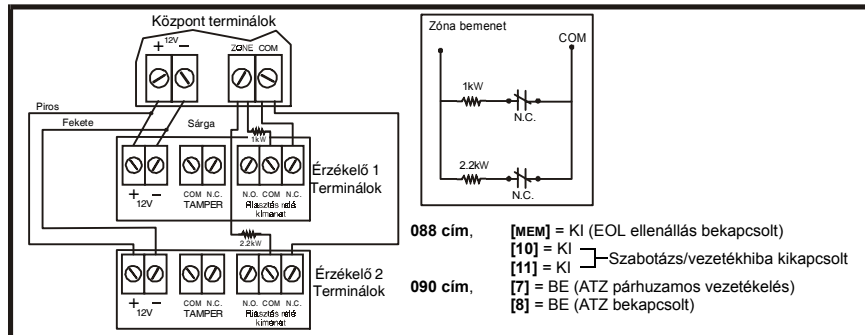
Központ terminálok

+ 12V −

ZONE COM

Piros

Fekete

Sárga

1kW

+ − 12V

COM N.C. TAMPER

N.O. COM N.C. Riasztás relé kimenet

Érzékelő 1 Terminálok

2.2kW

+ − 12V

COM N.C. TAMPER

N.O. COM N.C. Riasztás relé kimenet

Érzékelő 2 Terminálok

Zóna bemenet

COM

1kW

N.C.

2.2kW

N.C.

088 cím, [MEM] = KI (EOL ellenállás bekapcsolt)
[10] = KI
[11] = KI
Szabotázs/vezetékhiba kikapcsolt

090 cím, [7] = BE (ATZ párhuzamos vezetékelés)
[8] = BE (ATZ bekapcsolt)